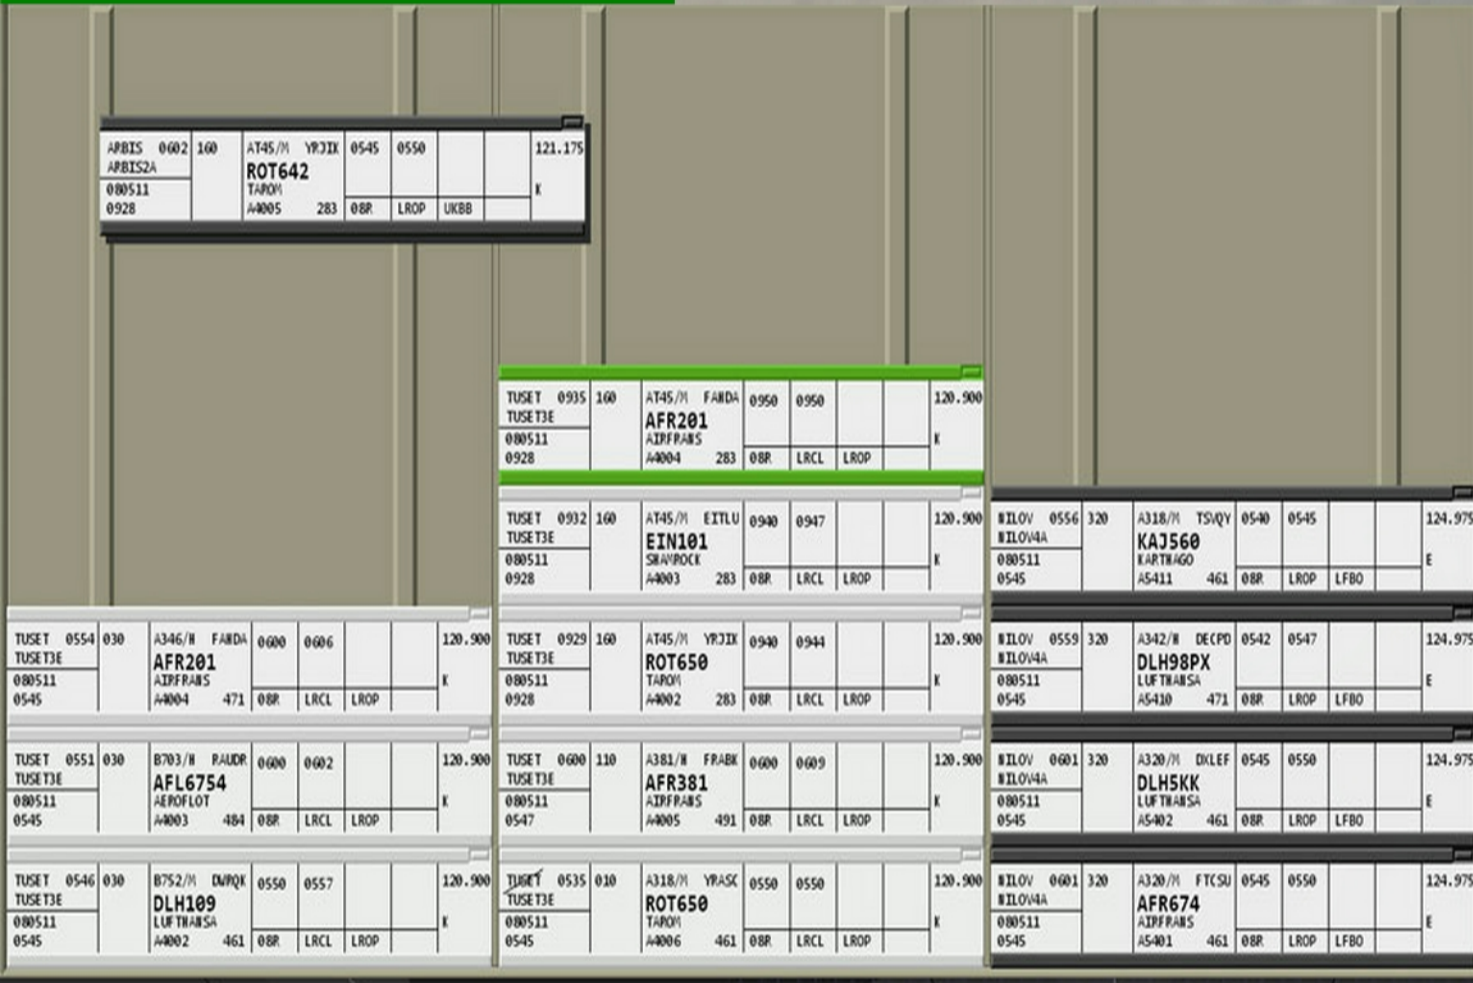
ARBIS 0602 160 AT45/M YRJIK 0545 0550 121.175
ARBIS2A ROT642
080511 TAROM K
0928 A4005 283 08R LROP UKBB

Column 1:

TUSET 0554 030 A346/H FANDA 0600 0606 120.900
TUSET3E AFR201
080511 AIRFRANS K
0545 A4004 471 08R LRCL LROP

TUSET 0551 030 B703/H RAUDR 0600 0602 120.900
TUSET3E AFL6754
080511 AEROFLOT K
0545 A4003 484 08R LRCL LROP

TUSET 0546 030 B752/M DWRQK 0550 0557 120.900
TUSET3E DLH109
080511 LUFTHANSA K
0545 A4002 461 08R LRCL LROP

Column 2:

TUSET 0935 160 AT45/M FANDA 0950 0950 120.900
TUSET3E AFR201
080511 AIRFRANS K
0928 A4004 283 08R LRCL LROP

TUSET 0932 160 AT45/M EITLU 0940 0947 120.900
TUSET3E EIN101
080511 SHAMROCK K
0928 A4003 283 08R LRCL LROP

TUSET 0929 160 AT45/M YRJIK 0940 0944 120.900
TUSET3E ROT650
080511 TAROM K
0928 A4002 283 08R LRCL LROP

TUSET 0600 110 A381/H FRABK 0600 0609 120.900
TUSET3E AFR381
080511 AIRFRANS K
0547 A4005 491 08R LRCL LROP

TUSET 0535 010 A318/M YRASC 0550 0550 120.900
TUSET3E ROT650
080511 TAROM K
0545 A4006 461 08R LRCL LROP

Column 3:

NILOV 0556 320 A318/M TSVQY 0540 0545 124.975
NILOV4A KAJ560
080511 KARTHAGO E
0545 A5411 461 08R LROP LFBO

NILOV 0559 320 A342/H DECPD 0542 0547 124.975
NILOV4A DLH98PX
080511 LUFTHANSA E
0545 A5410 471 08R LROP LFBO

NILOV 0601 320 A320/M DXLEF 0545 0550 124.975
NILOV4A DLH5KK
080511 LUFTHANSA E
0545 A5402 461 08R LROP LFBO

NILOV 0601 320 A320/M FTCSU 0545 0550 124.975
NILOV4A AFR674
080511 AIRFRANS E
0545 A5401 461 08R LROP LFBO